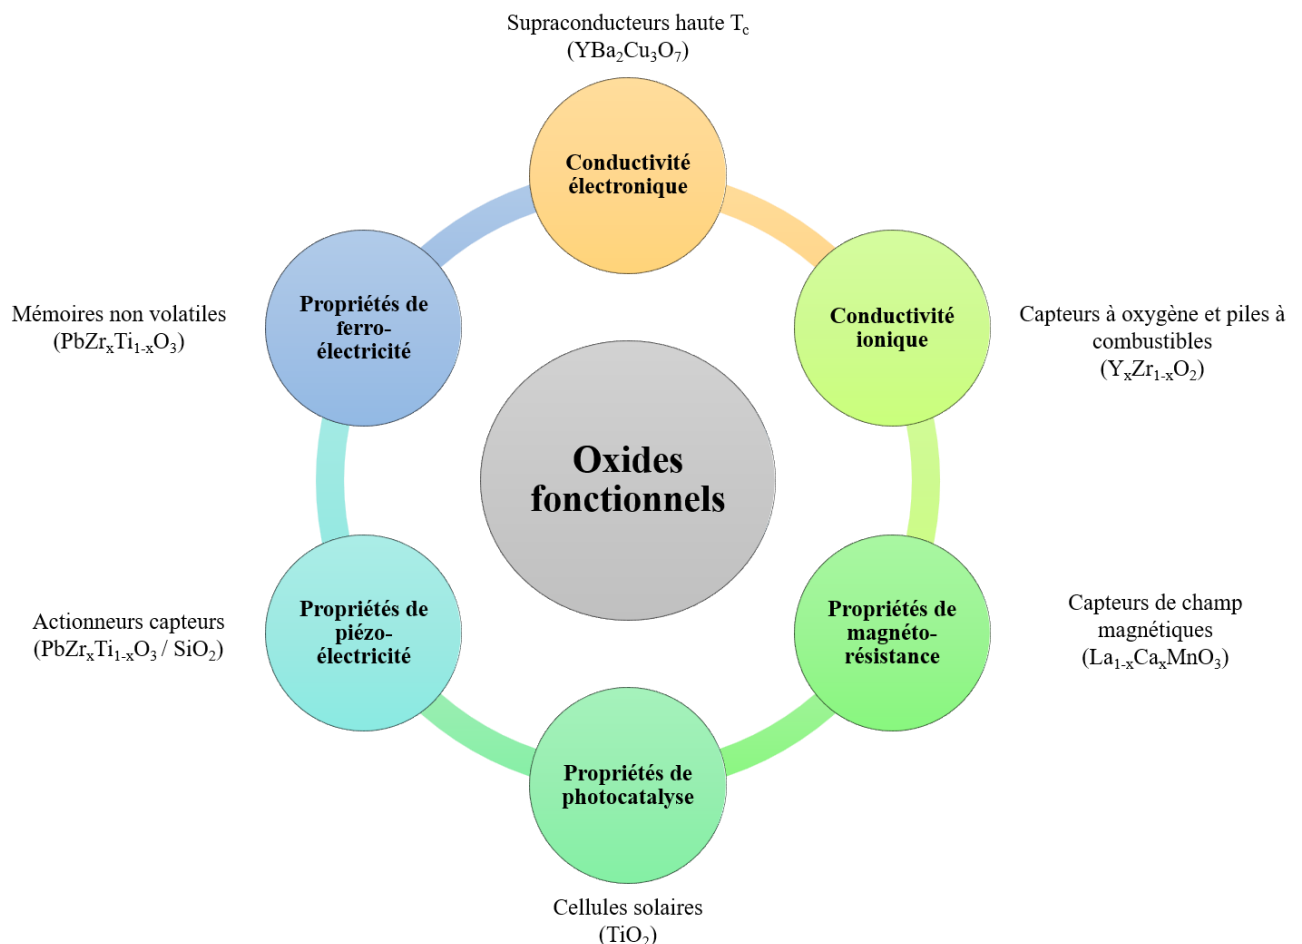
Supraconducteurs haute $T_c$
($YBa_2Cu_3O_7$)

Conductivité électronique

Conductivité ionique

Capteurs à oxygène et piles à combustibles
($Y_xZr_{1-x}O_2$)

Propriétés de magnéto-résistance

Capteurs de champ magnétiques
($La_{1-x}Ca_xMnO_3$)

Propriétés de photocatalyse

Cellules solaires
($TiO_2$)

Propriétés de piézo-électricité

Actionneurs capteurs
($PbZr_xTi_{1-x}O_3$ / $SiO_2$)

Propriétés de ferro-électricité

Mémoires non volatiles
($PbZr_xTi_{1-x}O_3$)

Oxides fonctionnels